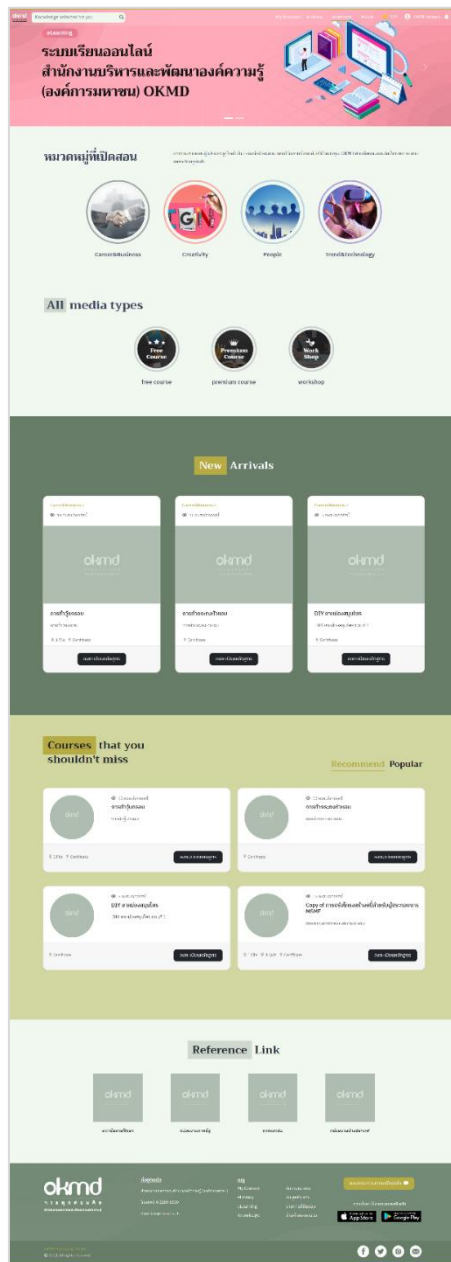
Knowledge selected for you

eLearning

ระบบเรียนออนไลน์ สำนักงานบริหารและพัฒนาองค์ความรู้ (องค์การมหาชน) OKMD

หมวดหมู่ที่เปิดสอน

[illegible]

Career&Business

Creativity

People

Trend&Technology

All media types

Free Course

Premium Course

Work Shop

free course

premium course

workshop

New Arrivals

okmd

okmd

okmd

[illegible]

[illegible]

DIY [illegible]

Courses that you shouldn't miss

Recommend Popular

okmd

okmd

okmd

okmd

DIY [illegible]

Copy of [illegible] MSMF

Reference Link

okmd

okmd

okmd

okmd

okmd

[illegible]

App Store

Google Play